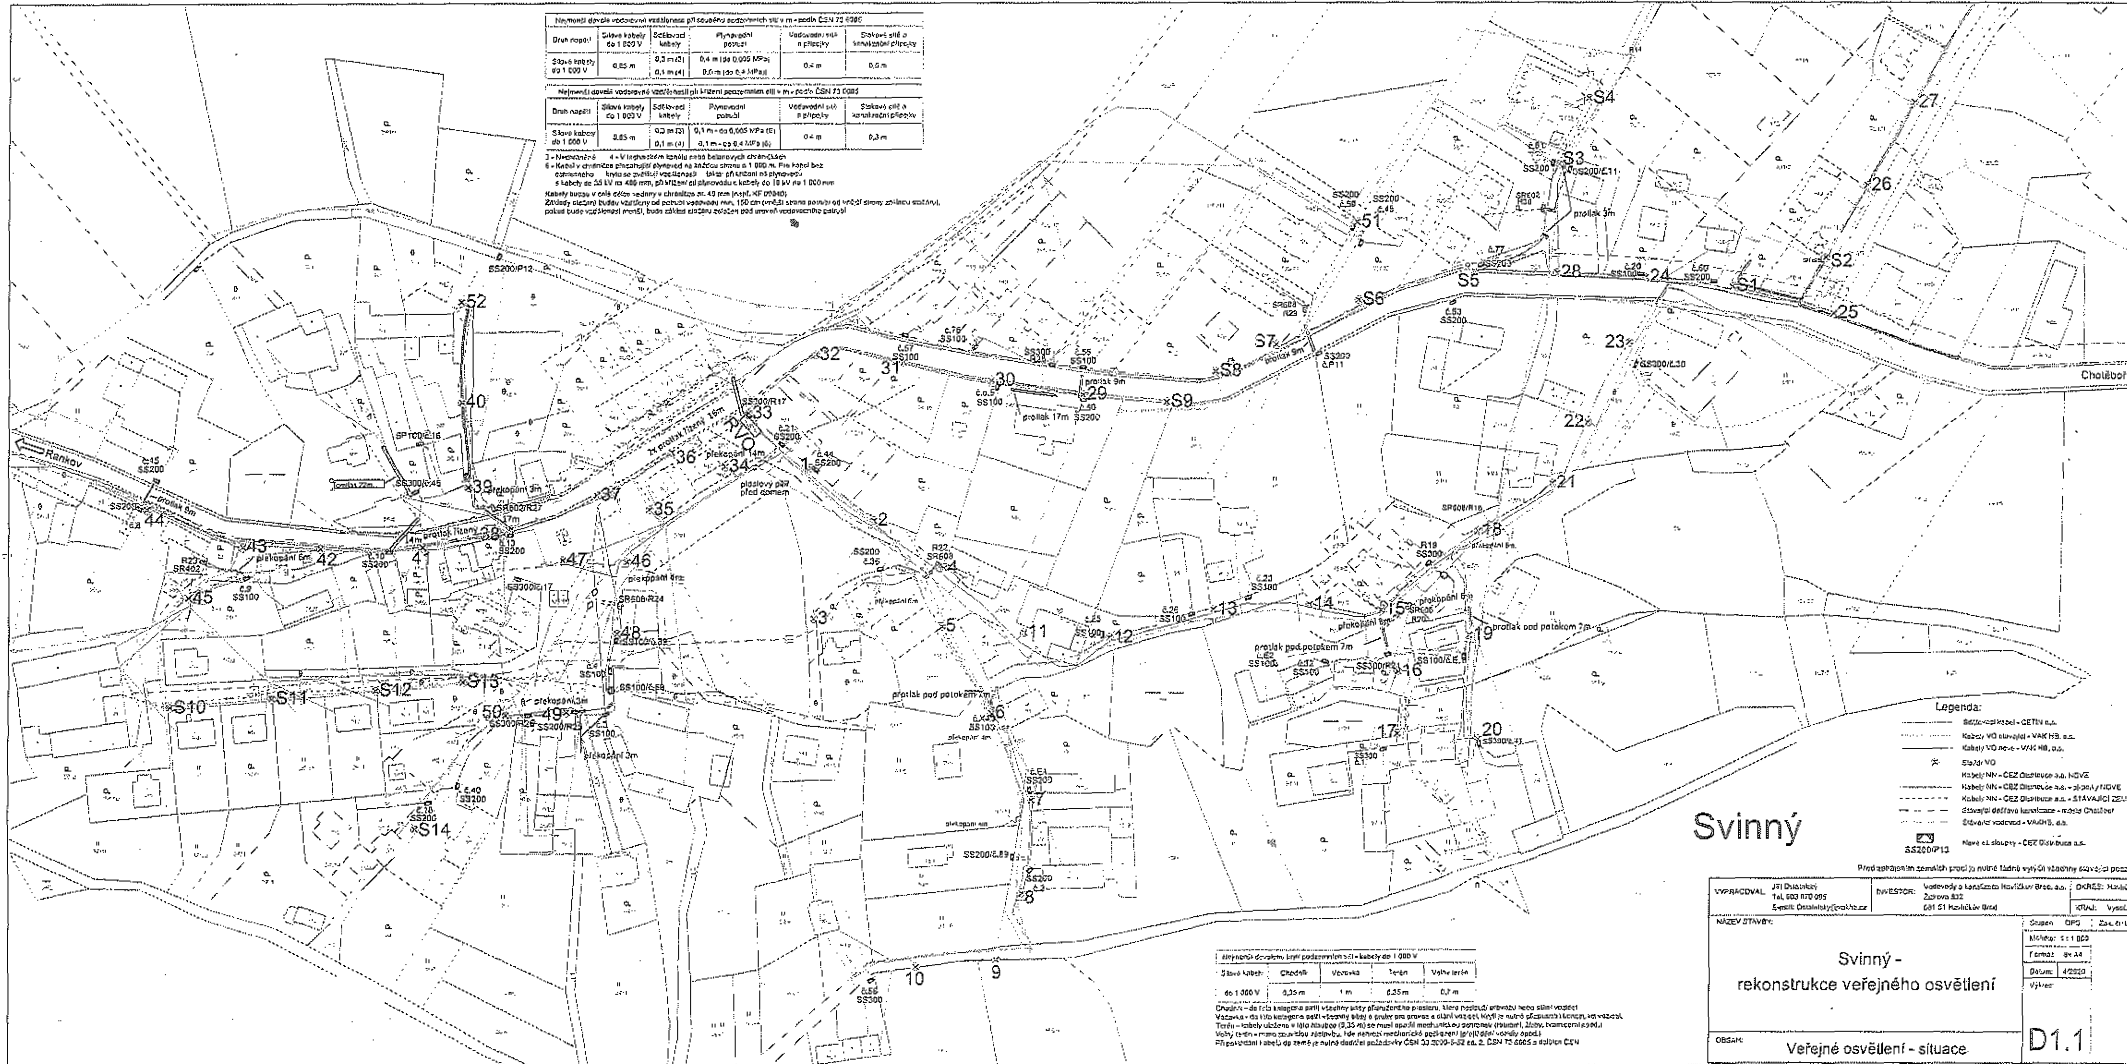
Nejmenší dovolené vodorovné vzdálenosti při souběhu podzemních sítí v m - podle ČSN 73 6005

| Druh napětí | Silové kabely do 1 000 V | Sdělovací kabely | Plynovodní potrubí | Vodovodní síť a přípojky | Stokové sítě a kanalizační přípojky |
|---|---|---|---|---|---|
| Silové kabely do 1 000 V | 0,05 m | 0,3 m (3) 0,1 m (4) | 0,4 m (do 0,005 MPa) 0,6 m (do 0,4 MPa) | 0,4 m | 0,5 m |

Nejmenší dovolené vodorovné vzdálenosti při křížení podzemních sítí v m - podle ČSN 73 6005

| Druh napětí | Silové kabely do 1 000 V | Sdělovací kabely | Plynovodní potrubí | Vodovodní síť a přípojky | Stokové sítě a kanalizační přípojky |
|---|---|---|---|---|---|
| Silové kabely do 1 000 V | 0,05 m | 0,3 m (3) 0,1 m (4) | 0,1 m - do 0,005 MPa (6) 0,1 m - do 0,4 MPa (6) | 0,4 m | 0,3 m |

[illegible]

Svinný

Ranków
Chotěboř

S1 S2 S3 S4 S5 S6 S7 S8 S9 S10 S11 S12 S13 S14 S15
1 2 3 4 5 6 7 8 9 10 11 12 13 14 15 16 17 18 19 20 21 22 23 24 25 26 27 28 29 30 31 32 33 34 35 36 37 38 39 40 41 42 43 44 45 46 47 48 49 50 51 52

PVO

protlak pod potokem 7m
protlak pod potokem 7m
protlak pod potokem 7m
protlak 17m
protlak 9m
protlak 3m
překopání 14m
plastový pilíř před domem
protlak lištou 15m

Legenda:
Sdělovací kabel - CETIN a.s.
Kabely VO stávající - VAK HB, a.s.
Kabely VO nové - VAK HB, a.s.
Stožár VO
Kabely NN - ČEZ Distribuce a.s. NOVÉ
Kabely NN - ČEZ Distribuce a.s. - plánovaný NOVÉ
Kabely NN - ČEZ Distribuce a.s. - STÁVAJÍCÍ ZEM
Stávající dešťová kanalizace - město Chotěboř
Stávající vodovod - VAK HB, a.s.
SS200/P13 Nové el. sloupy - ČEZ Distribuce a.s.

Před zahájením zemních prací je nutné řádně vytýčit všechny stávající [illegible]

| Nejmenší dovolené krytí podzemních sítí - kabely do 1 000 V | Chodník | Vozovka | Terén | Volný terén |
|---|---|---|---|---|
| do 1 000 V | 0,35 m | 1 m | 0,35 m | 0,7 m |

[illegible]

VYPRACOVAL: Jiří Dostálek, Tel. 603 870 095
INVESTOR: Vodovody a kanalizace Havlíčkův Brod, a.s. Žižkova 832, 580 01 Havlíčkův Brod
OKRES: Havl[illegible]
KRAJ: Vysoč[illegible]
NÁZEV STAVBY:
Svinný - rekonstrukce veřejného osvětlení
Stupeň: DPS
Měřítko: 1:1 000
Formát: 8x A4
Datum: 4/2020
Výkres:
OBSAH: Veřejné osvětlení - situace
D1.1